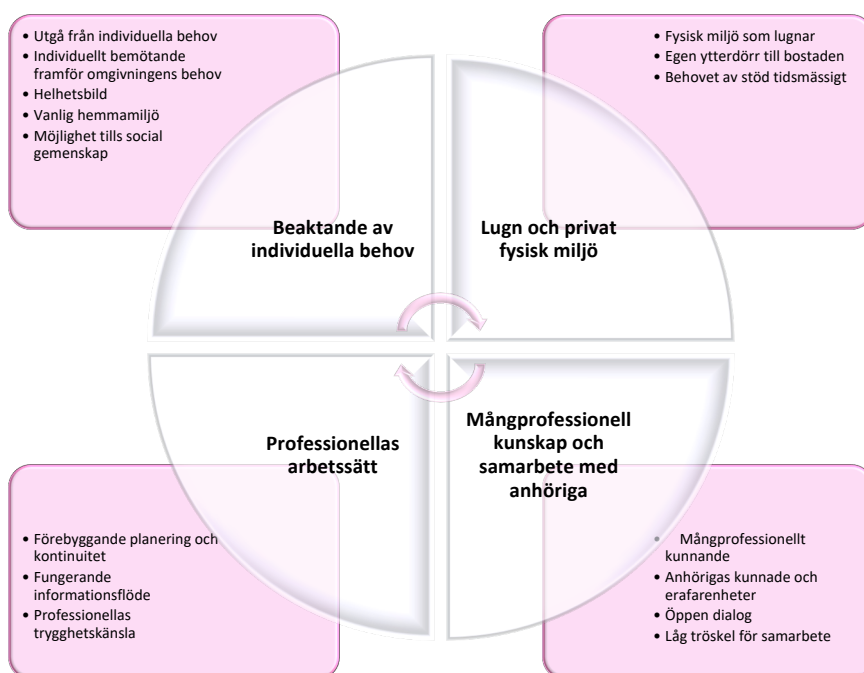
• Utgå från individuella behov
• Individuellt bemötande framför omgivningens behov
• Helhetsbild
• Vanlig hemmamiljö
• Möjlighet tills social gemenskap

• Fysisk miljö som lugnar
• Egen ytterdörr till bostaden
• Behovet av stöd tidsmässigt

Beaktande av individuella behov

Lugn och privat fysisk miljö

Professionellas arbetssätt

Mångprofessionell kunskap och samarbete med anhöriga

• Förebyggande planering och kontinuitet
• Fungerande informationsflöde
• Professionellas trygghetskänsla

• Mångprofessionellt kunnande
• Anhörigas kunnade och erafarenheter
• Öppen dialog
• Låg tröskel för samarbete